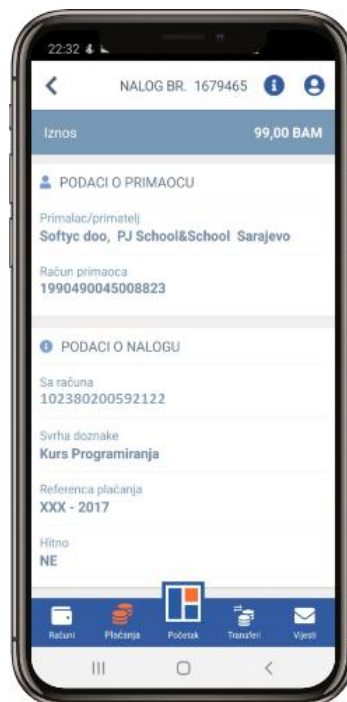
22:32

NALOG BR. 1679465

Iznos
99,00 BAM

PODACI O PRIMAOCU

Primalac/primatelj
Softyc doo, PJ School&School Sarajevo

Račun primaoca
1990490045008823

PODACI O NALOGU

Sa računa
102380200592122

Svrha doznake
Kurs Programiranja

Referenca plaćanja
XXX - 2017

Hitno
NE

Računi
Plaćanja
Početak
Transferi
Vijesti